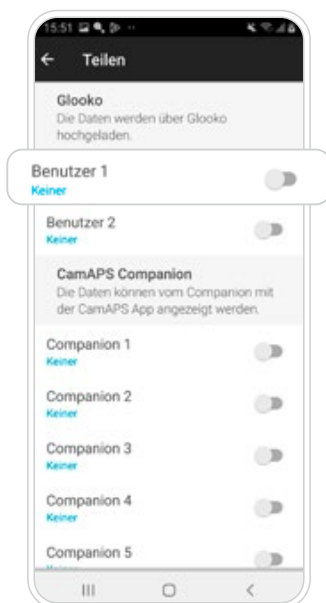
15:51

Teilen

Glooko
Die Daten werden über Glooko hochgeladen.

Benutzer 1
Keiner

Benutzer 2
Keiner

CamAPS Companion
Die Daten können vom Companion mit der CamAPS App angezeigt werden.

Companion 1
Keiner

Companion 2
Keiner

Companion 3
Keiner

Companion 4
Keiner

Companion 5
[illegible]